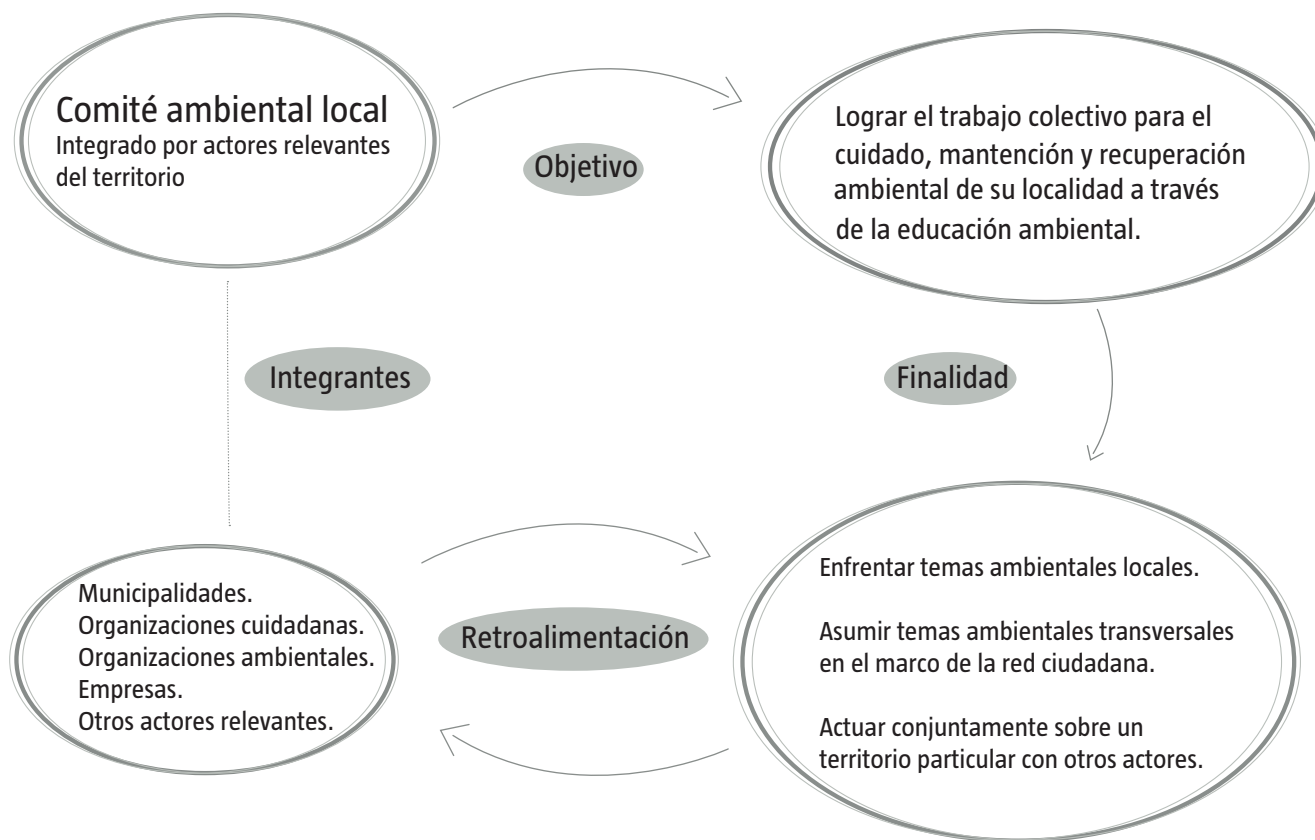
Comité ambiental local
Integrado por actores relevantes del territorio

Objetivo

Lograr el trabajo colectivo para el cuidado, mantención y recuperación ambiental de su localidad a través de la educación ambiental.

Integrantes

Finalidad

Municipalidades.
Organizaciones cuidadanas.
Organizaciones ambientales.
Empresas.
Otros actores relevantes.

Retroalimentación

Enfrentar temas ambientales locales.

Asumir temas ambientales transversales en el marco de la red ciudadana.

Actuar conjuntamente sobre un territorio particular con otros actores.